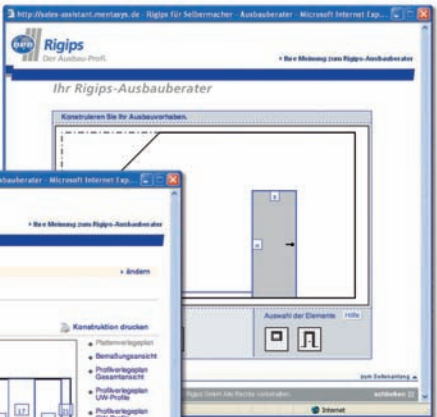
http://sales-assistant.mentasys.de - Rigips für Selbermacher - Ausbauberater - Microsoft Internet Exp...

Rigips
Der Ausbau-Profi.

» Ihre Meinung zum Rigips-Ausbauberater

Ihr Rigips-Ausbauberater

Konstruieren Sie Ihr Ausbauvorhaben.

Auswahl der Elemente Hilfe

zum Seitenanfang

Rigips GmbH Alle Rechte vorbehalten schließen

Internet

ausberater - Microsoft Internet Exp...

» Ihre Meinung zum Rigips-Ausbauberater

» ändern

Konstruktion drucken

» Plattenverlegeplan
» Bemaßungsansicht
» Profilverlegeplan Gesamtansicht
» Profilverlegeplan UW-Profile
» Profilverlegeplan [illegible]